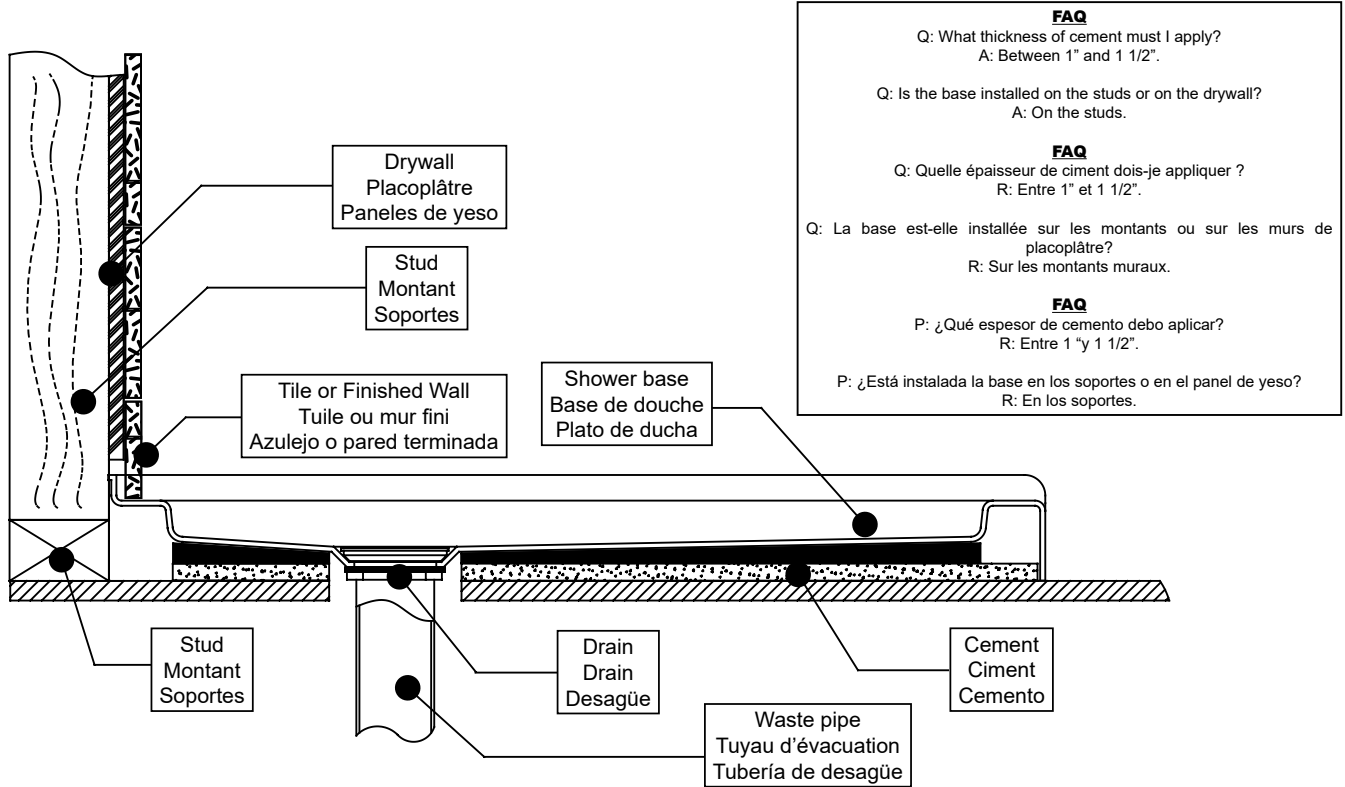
FAQ
Q: What thickness of cement must I apply?
A: Between 1" and 1 1/2".

Q: Is the base installed on the studs or on the drywall?
A: On the studs.

FAQ
Q: Quelle épaisseur de ciment dois-je appliquer ?
R: Entre 1" et 1 1/2".

Q: La base est-elle installée sur les montants ou sur les murs de placoplâtre?
R: Sur les montants muraux.

FAQ
P: ¿Qué espesor de cemento debo aplicar?
R: Entre 1 "y 1 1/2".

P: ¿Está instalada la base en los soportes o en el panel de yeso?
R: En los soportes.

Drywall
Placoplâtre
Paneles de yeso

Stud
Montant
Soportes

Tile or Finished Wall
Tuile ou mur fini
Azulejo o pared terminada

Shower base
Base de douche
Plato de ducha

Stud
Montant
Soportes

Drain
Drain
Desagüe

Cement
Ciment
Cemento

Waste pipe
Tuyau d'évacuation
Tubería de desagüe